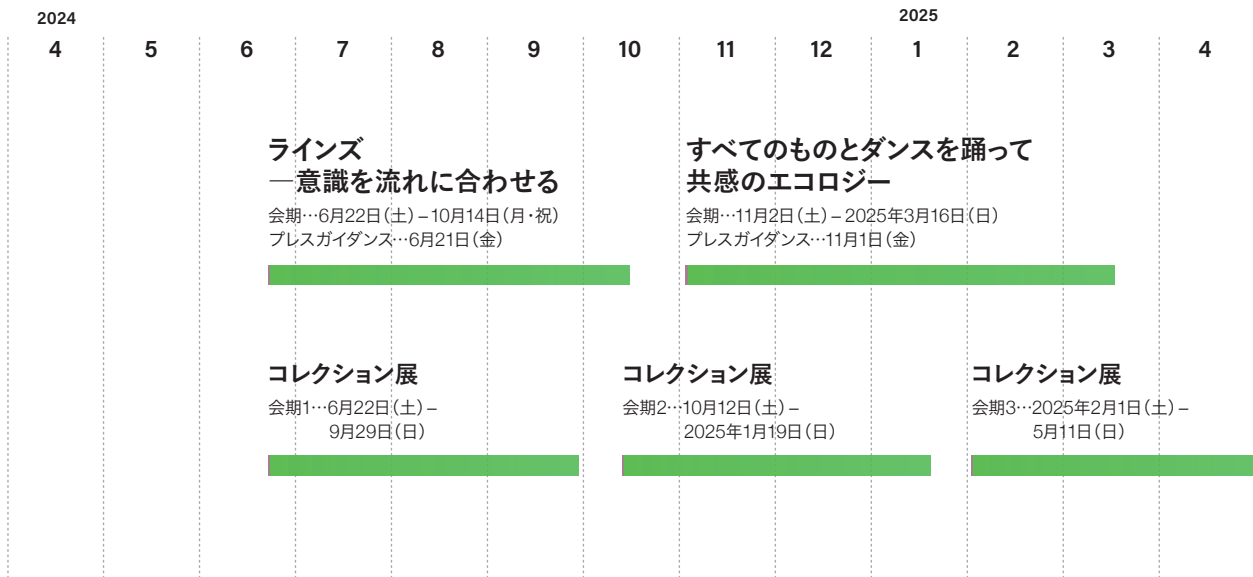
2024

4 5 6 7 8 9 10 11 12

2025

1 2 3 4

ラインズ
—意識を流れに合わせる

会期…6月22日(土)–10月14日(月・祝)
プレスガイダンス…6月21日(金)

すべてのものとダンスを踊って
共感のエコロジー

会期…11月2日(土)–2025年3月16日(日)
プレスガイダンス…11月1日(金)

コレクション展

会期1…6月22日(土)–
9月29日(日)

コレクション展

会期2…10月12日(土)–
2025年1月19日(日)

コレクション展

会期3…2025年2月1日(土)–
5月11日(日)